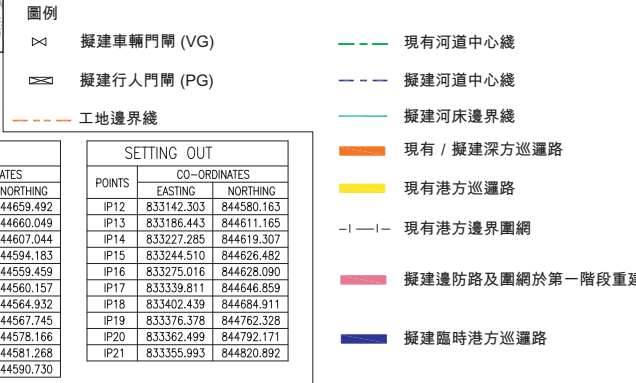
圖例

擬建車輛門閘 (VG)

擬建行人門閘 (PG)

工地邊界綫

現有河道中心綫

擬建河道中心綫

擬建河床邊界綫

現有 / 擬建深方巡邏路

現有港方巡邏路

現有港方邊界圍網

擬建邊防路及圍網於第一階段重建

擬建臨時港方巡邏路

| ATES |
|---|
| NORTHING |
| 844659.492 |
| 844660.049 |
| 844607.044 |
| 844594.183 |
| 844559.459 |
| 844560.157 |
| 844564.932 |
| 844567.745 |
| 844578.166 |
| 844581.268 |
| 844590.730 |

SETTING OUT

| POINTS | CO-ORDINATES EASTING | CO-ORDINATES NORTHING |
|---|---|---|
| IP12 | 833142.303 | 844580.163 |
| IP13 | 833186.443 | 844611.165 |
| IP14 | 833227.285 | 844619.307 |
| IP15 | 833244.510 | 844626.482 |
| IP16 | 833275.016 | 844628.090 |
| IP17 | 833339.811 | 844646.859 |
| IP18 | 833402.439 | 844684.911 |
| IP19 | 833376.378 | 844762.328 |
| IP20 | 833362.499 | 844792.171 |
| IP21 | 833355.993 | 844820.892 |